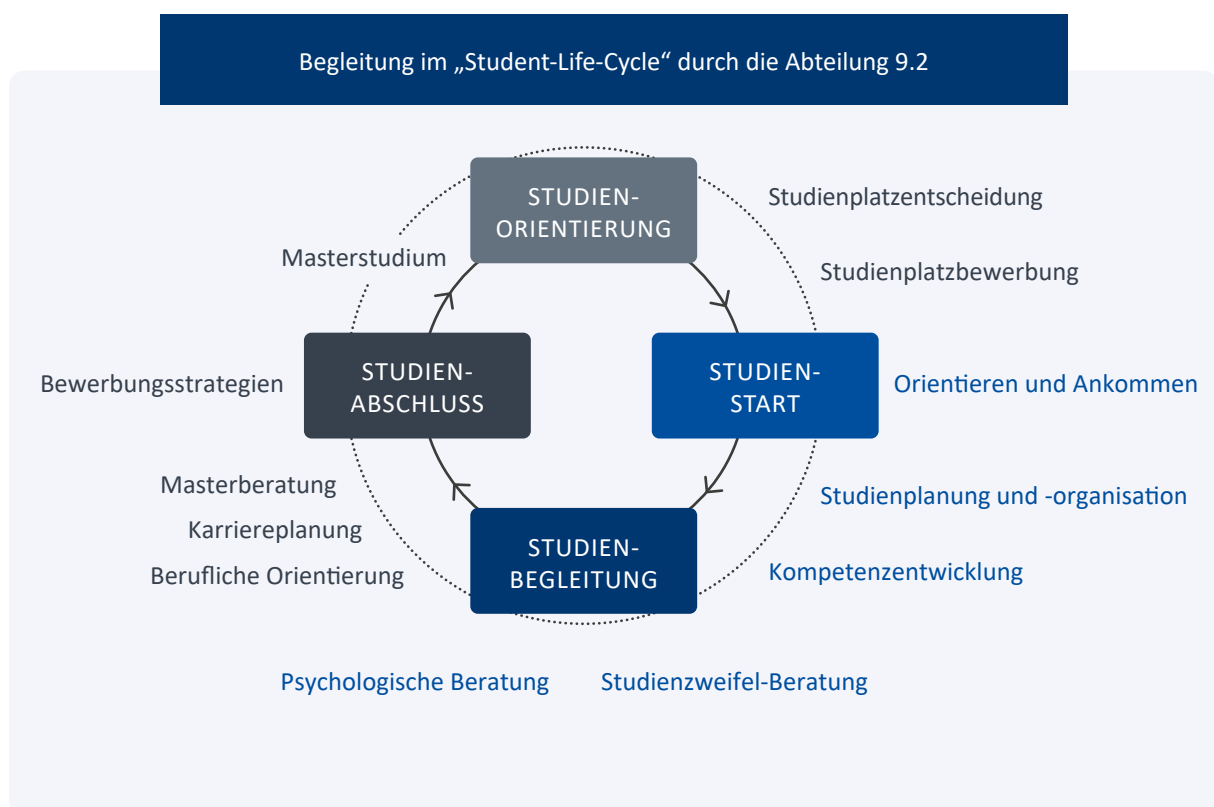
Begleitung im „Student-Life-Cycle“ durch die Abteilung 9.2

STUDIEN-
ORIENTIERUNG

Studienplatzentscheidung

Studienplatzbewerbung

Masterstudium

STUDIEN-
ABSCHLUSS

Bewerbungsstrategien

STUDIEN-
START

Orientieren und Ankommen

Masterberatung

Karriereplanung

Berufliche Orientierung

Studienplanung und -organisation

STUDIEN-
BEGLEITUNG

Kompetenzentwicklung

Psychologische Beratung

Studienzweifel-Beratung